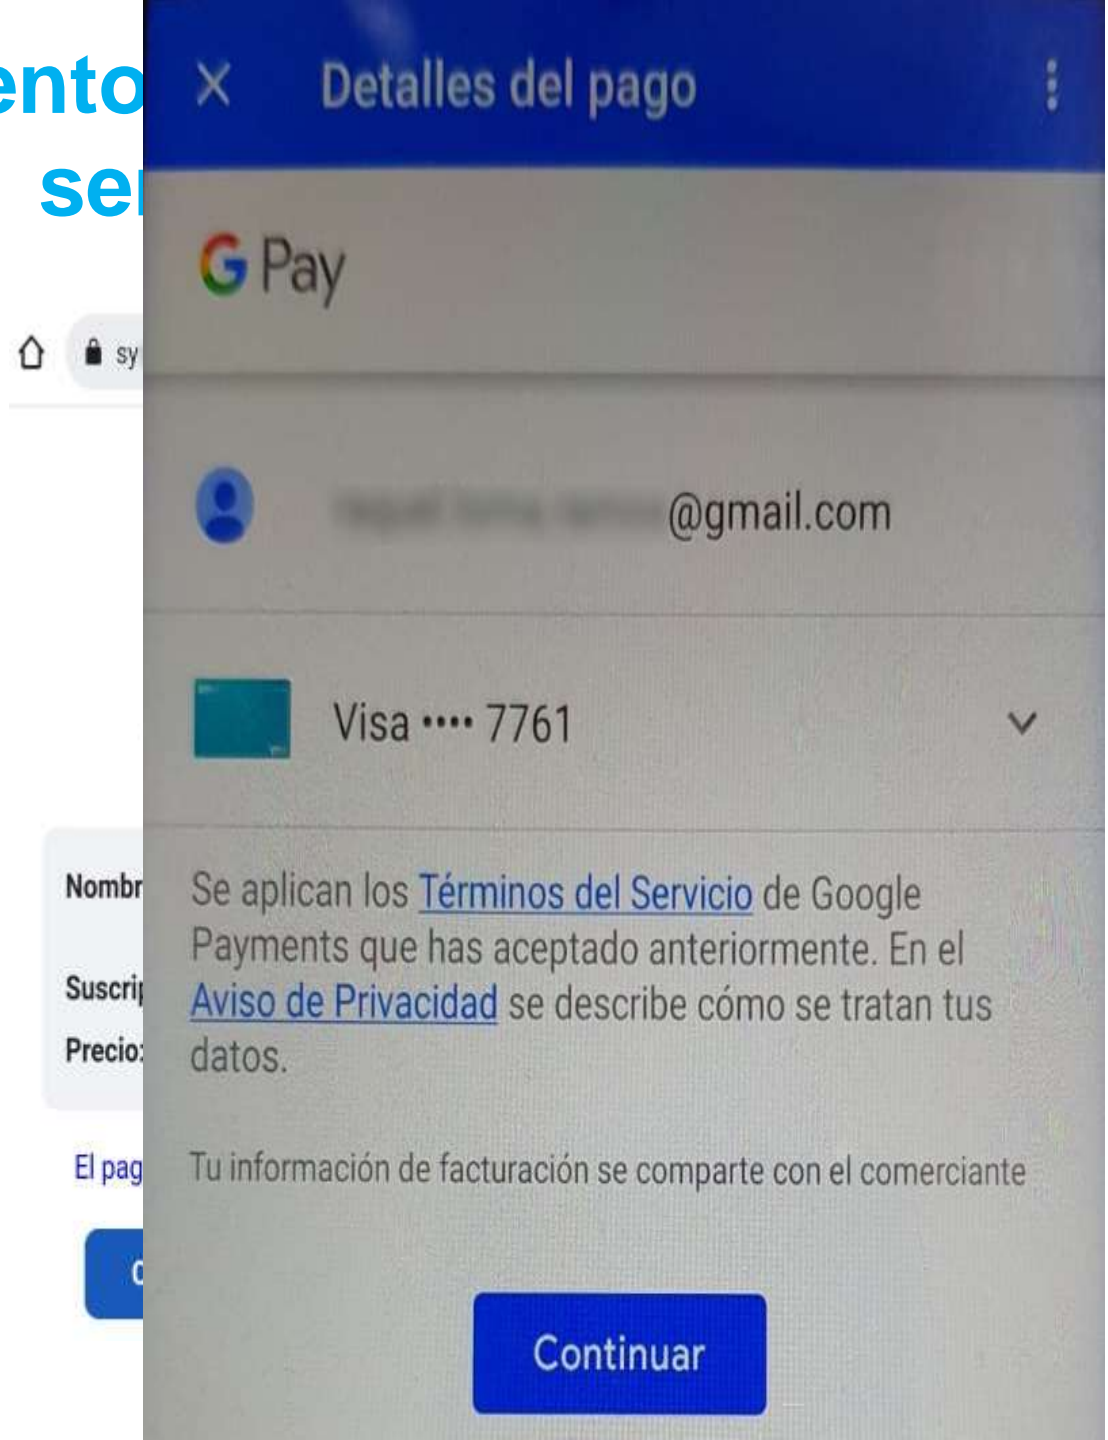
ento
se

sy

Nombr

Suscri

Precio:

El pag

C

Detalles del pago

G Pay

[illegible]@gmail.com

Visa •••• 7761

Se aplican los Términos del Servicio de Google Payments que has aceptado anteriormente. En el Aviso de Privacidad se describe cómo se tratan tus datos.

Tu información de facturación se comparte con el comerciante

Continuar